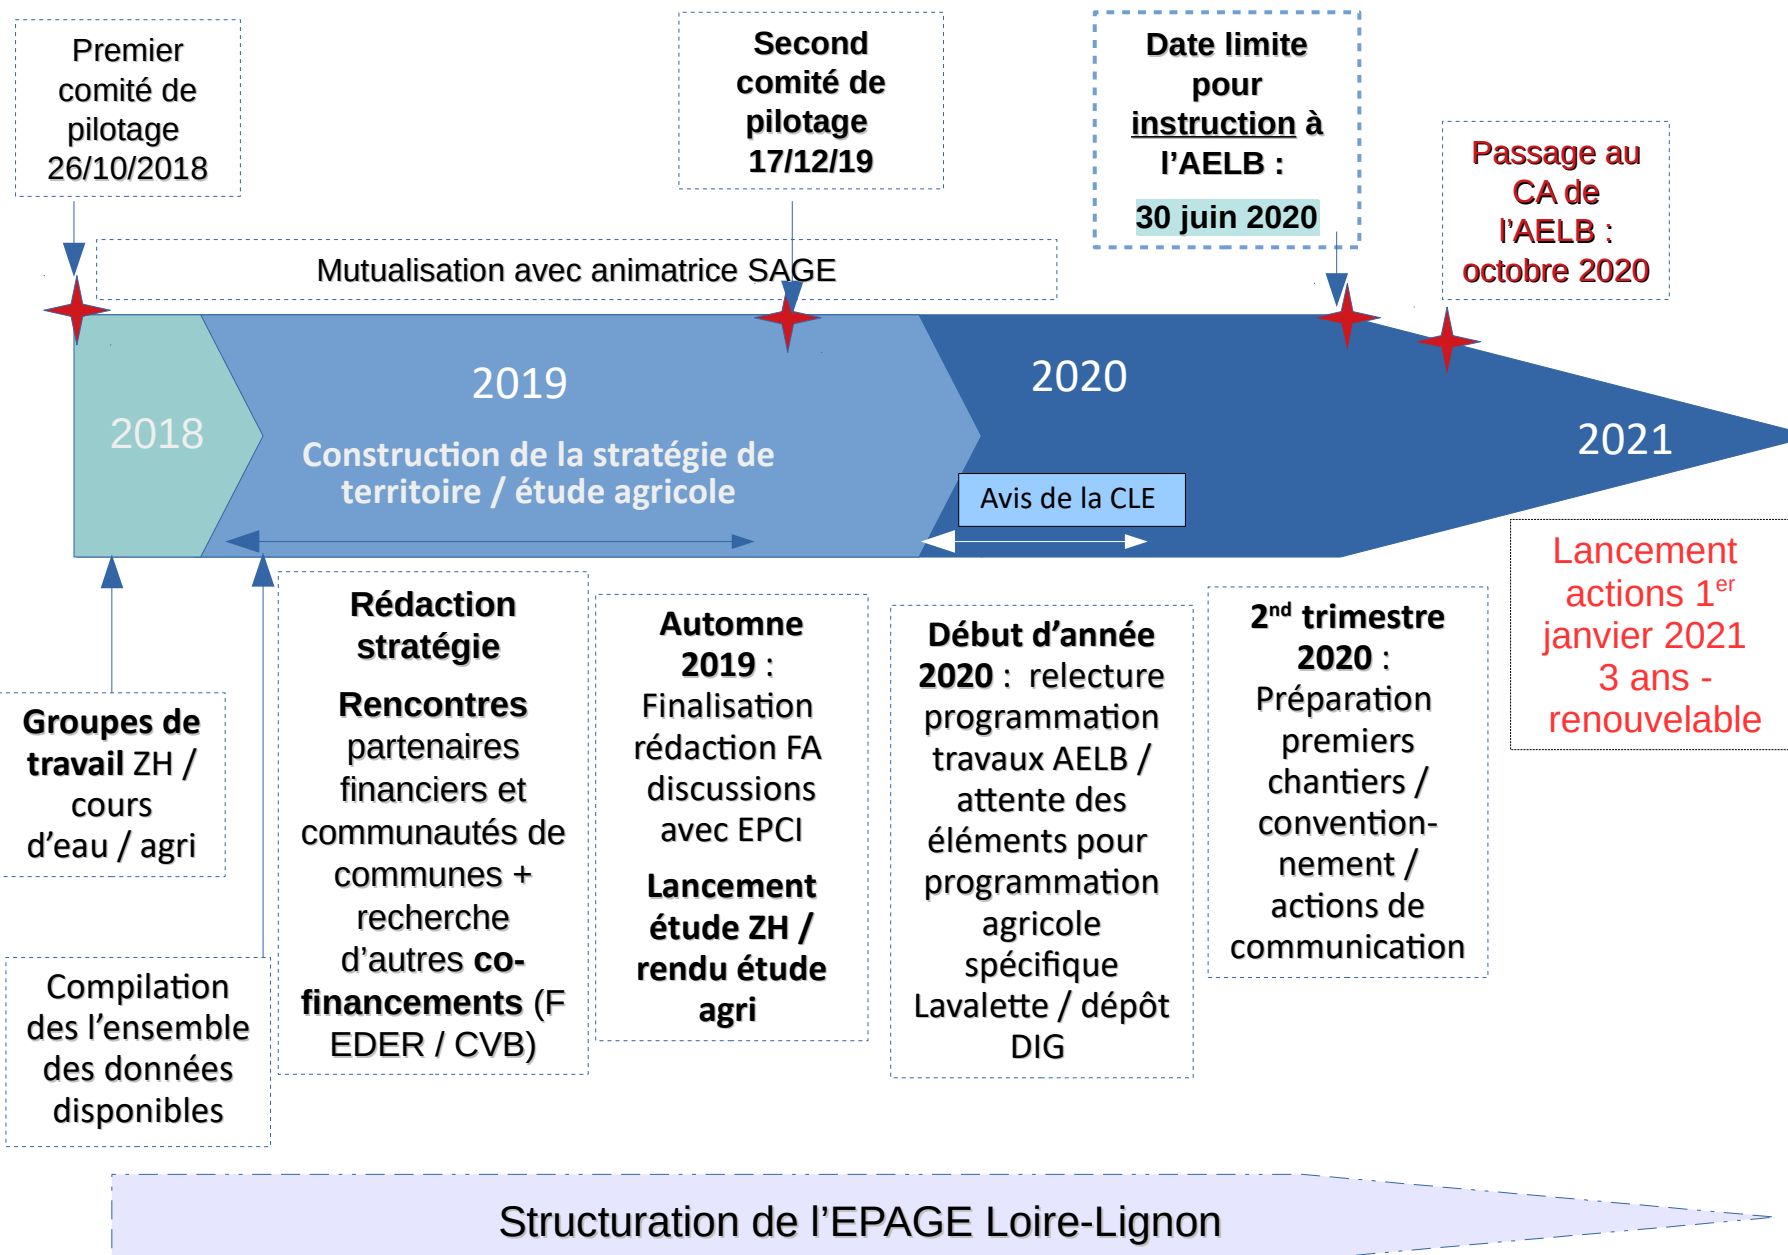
Premier comité de pilotage 26/10/2018

Second comité de pilotage 17/12/19

Date limite pour instruction à l'AELB :

30 juin 2020

Passage au CA de l'AELB : octobre 2020

Mutualisation avec animatrice SAGE

2018

2019

Construction de la stratégie de territoire / étude agricole

2020

2021

Avis de la CLE

Lancement actions 1$^{er}$ janvier 2021 3 ans - renouvelable

Groupes de travail ZH / cours d'eau / agri

Compilation des l'ensemble des données disponibles

Rédaction stratégie

Rencontres partenaires financiers et communautés de communes + recherche d'autres co-financements (FEDER / CVB)

Automne 2019 : Finalisation rédaction FA discussions avec EPCI

Lancement étude ZH / rendu étude agri

Début d'année 2020 : relecture programmation travaux AELB / attente des éléments pour programmation agricole spécifique Lavalette / dépôt DIG

2$^{nd}$ trimestre 2020 : Préparation premiers chantiers / conventionnement / actions de communication

Structuration de l'EPAGE Loire-Lignon